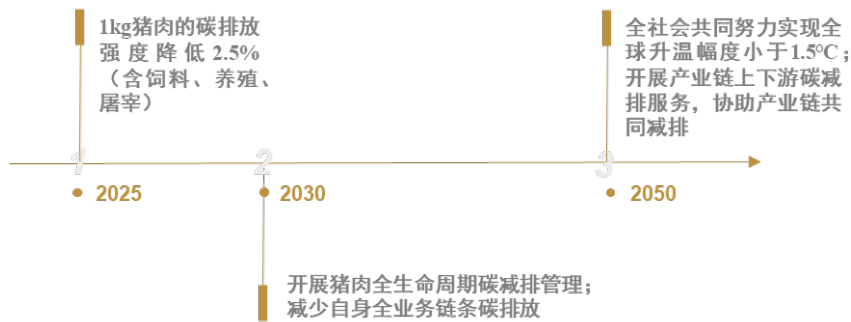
1kg猪肉的碳排放强度降低2.5%（含饲料、养殖、屠宰）

全社会共同努力实现全球升温幅度小于1.5℃；开展产业链上下游碳减排服务，协助产业链共同减排

1

2

3

2025

2030

2050

开展猪肉全生命周期碳减排管理；减少自身全业务链条碳排放